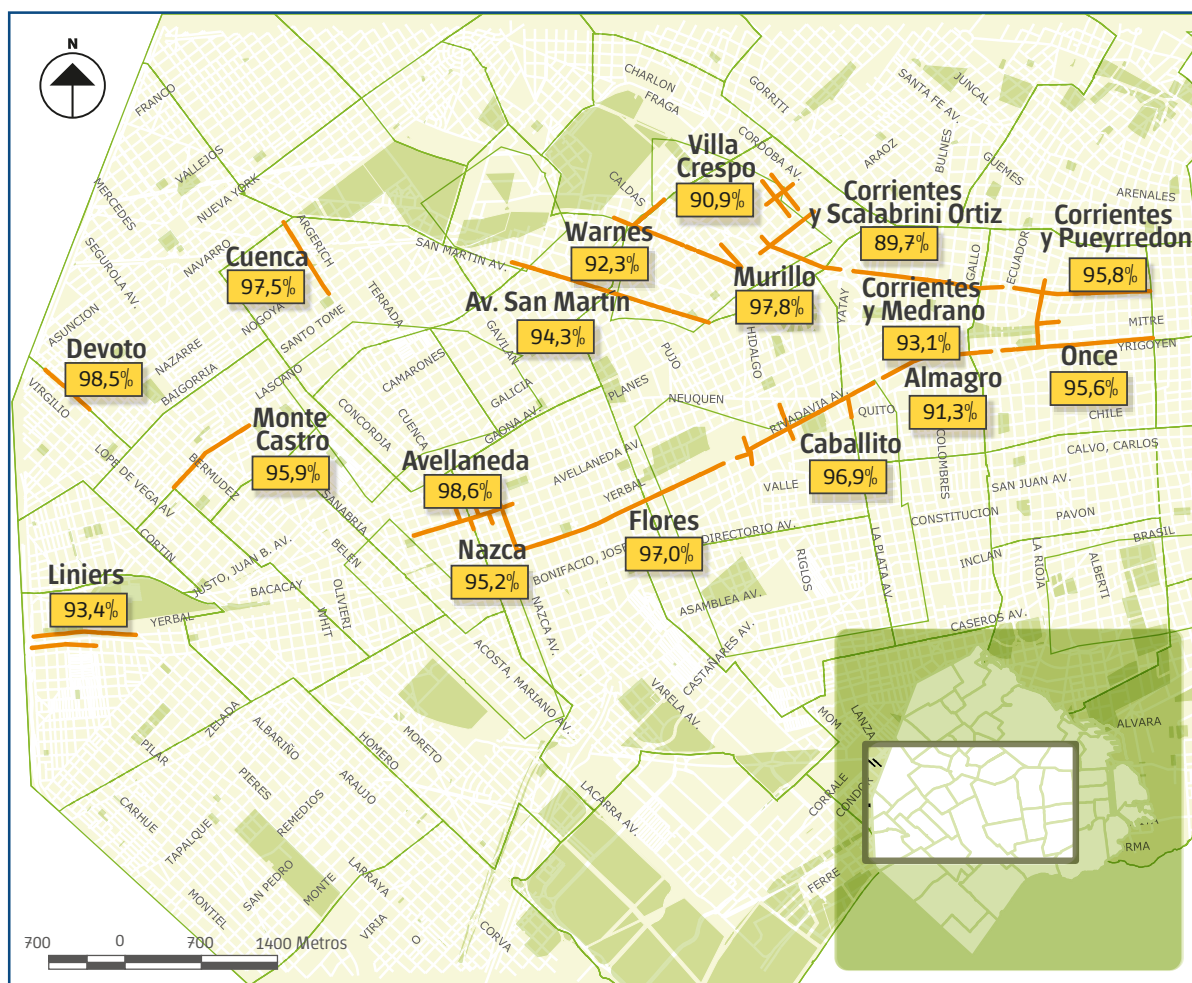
N

Villa Crespo
90,9%

Corrientes y Scalabrini Ortiz
89,7%

Corrientes y Pueyrredon
95,8%

Warnes
92,3%

Murillo
97,8%

Cuenca
97,5%

Av. San Martin
94,3%

Corrientes y Medrano
93,1%

Devoto
98,5%

Once
95,6%

Almagro
91,3%

Monte Castro
95,9%

Caballito
96,9%

Avellaneda
98,6%

Flores
97,0%

Nazca
95,2%

Liniers
93,4%

CHARLON
FRAGA
GORRITI
SANTA FE AV.
JUNCAL
CORDOBA AV.
ARAOZ
BULNES
GUEMES
ARENALES
CALDAS
FRANCO
VALLEJOS
NUEVA YORK
MERCEDES
SEGUROLA AV.
NAVARRO
ARGERICH
SAN MARTIN AV.
ECUADOR
GALLO
MITRE
YRIGOYEN
ASUNCION
NOGOYA
SANTO TOME
TERRADA
GAVILAN
PUJO
HIDALGO
YATAY
NAZARRE
BAIGORRIA
LASCANO
CAMARONES
GALICIA
PLANES
NEUQUEN
RIVADAVIA AV.
QUITO
CHILE
VIRGILIO
CONCORDIA
CUENCA
GAONA AV.
COLOMBRES
CALVO, CARLOS
LOPE DE VEGA AV.
BERMUDEZ
SANABRIA
AVELLANEDA AV.
YERBAL
VALLE
SAN JUAN AV.
CONSTITUCION
PAVON
CORTIÑ
BELEN
BONIFACIO, JOSE
DIRECTORIO AV.
RIGLOS
LA PLATA AV.
INCLAN
LA RIOJA
ALBERTI
BRASIL
JUSTO, JUAN B. AV.
BACACAY
OLIVIERI
NAZCA AV.
ASAMBLEA AV.
CASEROS AV.
YERBAL
MIHIT
ACOSTA, MARIANO AV.
VARELA AV.
CASTAÑARES AV.
MOM
LANZA
ALVARA
ZELADA
ALBARIÑO
MORETO
HOMERO
PILAR
PIERES
ARAUJO
CORRALES
CONDOR
LACARRA AV.
CARHUE
TAPALQUE
REMEDIOS
FERRE
RMA
MONTIEL
SAN PEDRO
MONTE
LARRAYA
VIRIA
CORVA
O

700 0 700 1400 Metros